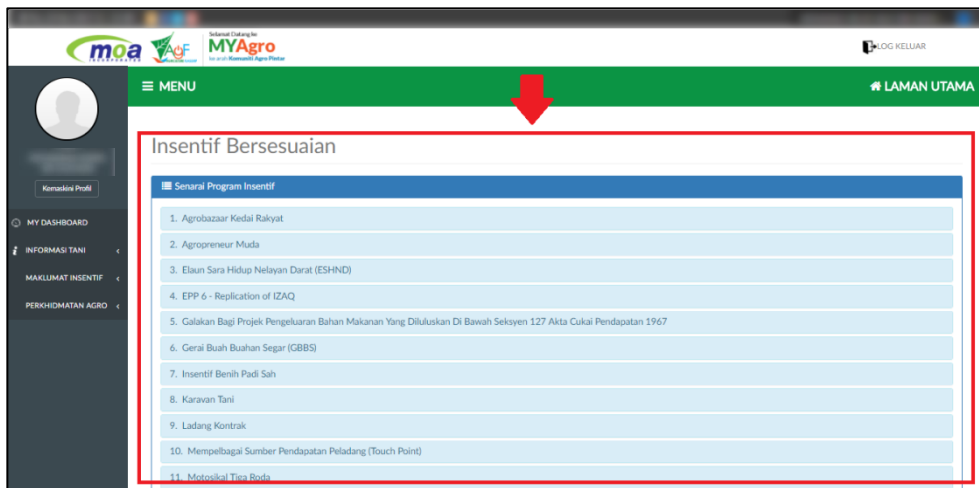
moa AgF Selamat Datang ke MYAgro ke arah Komuniti Agro Pintar

LOG KELUAR

Kemaskini Profil

MY DASHBOARD
INFORMASI TANI
MAKLUMAT INSENTIF
PERKHIDMATAN AGRO

≡ MENU
LAMAN UTAMA

Insentif Bersesuaian

Senarai Program Insentif

1. Agrobazaar Kedai Rakyat
2. Agropreneur Muda
3. Elaun Sara Hidup Nelayan Darat (ESHND)
4. EPP 6 - Replication of IZAQ
5. Galakan Bagi Projek Pengeluaran Bahan Makanan Yang Diluluskan Di Bawah Seksyen 127 Akta Cukai Pendapatan 1967
6. Gerai Buah Buahan Segar (GBBS)
7. Insentif Benih Padi Sah
8. Karavan Tani
9. Ladang Kontrak
10. Mempelbagai Sumber Pendapatan Peladang (Touch Point)
11. Motosikal Tiga Roda